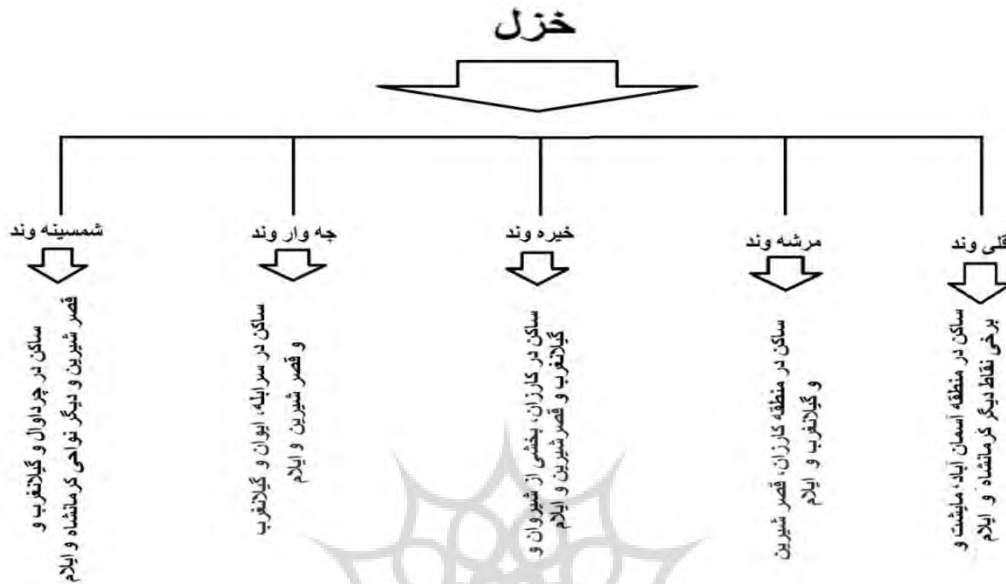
خزل

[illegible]قلی وند
ساکن در منطقه آسمان آباد، ملیشت و برخی نقاط دیگر کرمانشاه و ایلام

مرشه وند
ساکن در منطقه کارزان، قصر شیرین و گیلانغرب و ایلام

خیره وند
ساکن در کارزان، بخشی از شیروان و گیلانغرب و قصرشیرین و ایلام

چه وار وند
ساکن در سرابله، ایوان و گیلانغرب و قصر شیرین و ایلام

شمسینه وند
ساکن در چرداول و گیلانغرب و قصر شیرین و دیگر نواحی کرمانشاه و ایلام